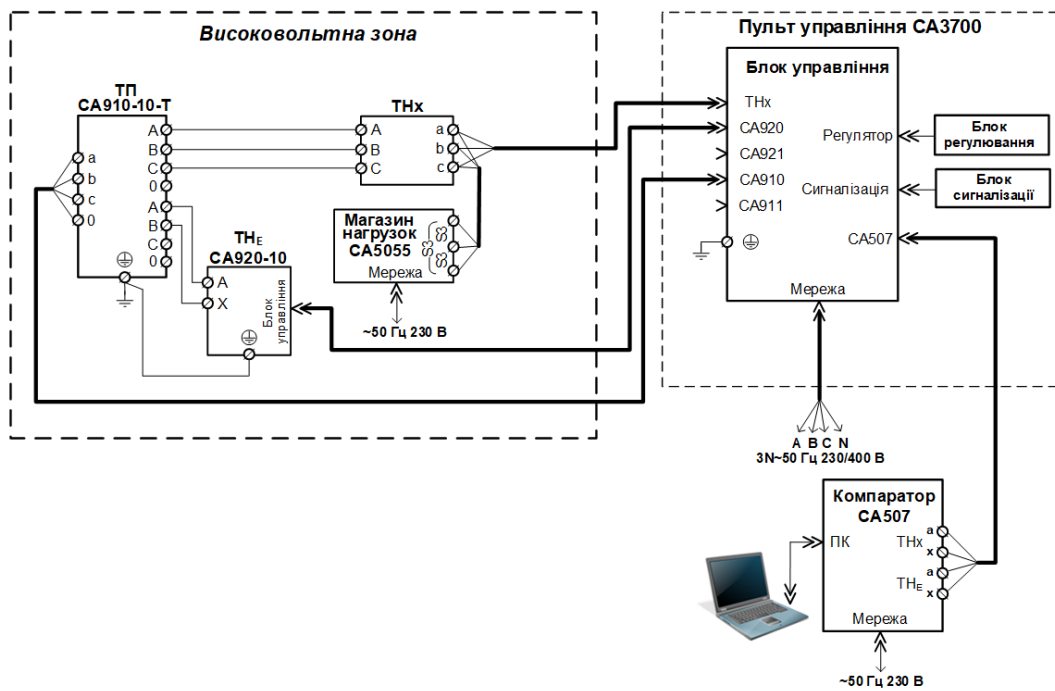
Високовольтна зона

ТП
СА910-10-Т

a
b
c
0

A
B
C
0
A
B
C
0

ТНх
A
B
C
a
b
c

Магазин нагрузок СА5055
S3
S3
Мережа
~50 Гц 230 В

ТН$_E$
СА920-10
A
X
Блок управління

Пульт управління СА3700

Блок управління
ТНх
СА920
СА921
СА910
СА911
Регулятор
Сигналізація
СА507
Мережа

Блок регулювання

Блок сигналізації

A B C N
3N~50 Гц 230/400 В

Компаратор СА507
ПК
ТНх
a
x
ТН$_E$
a
x
Мережа
~50 Гц 230 В